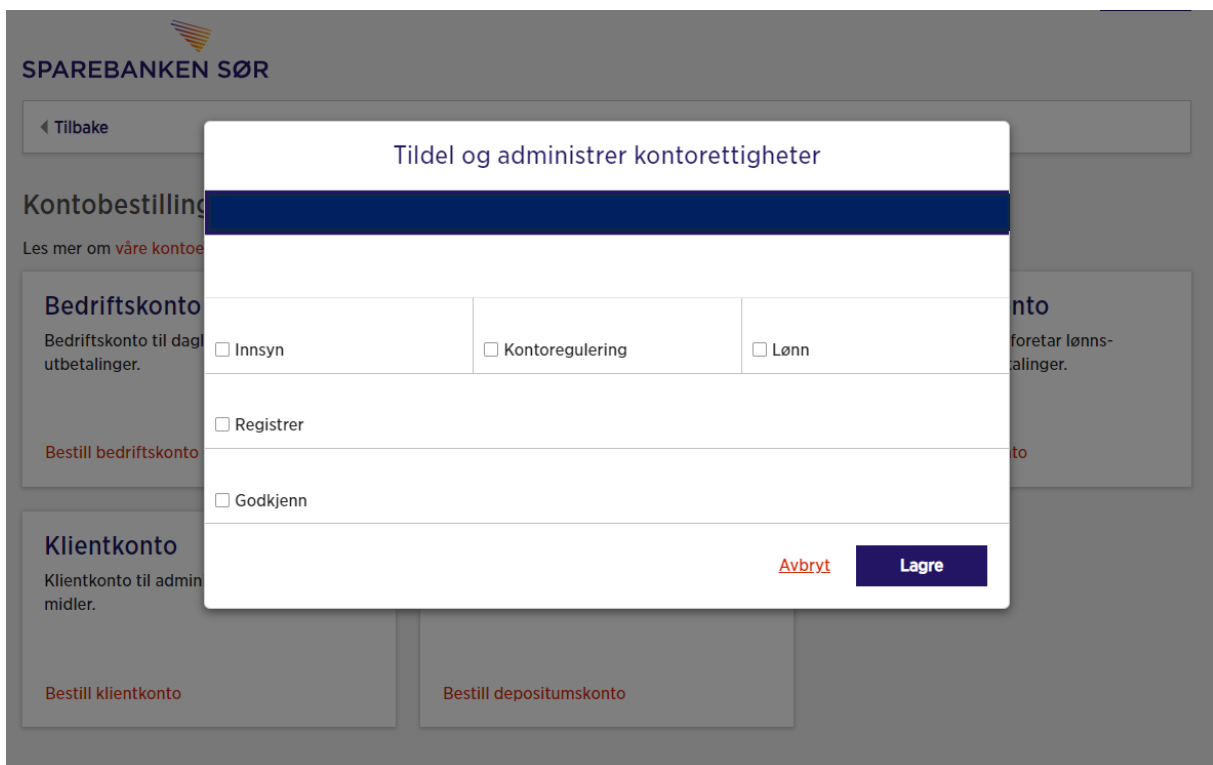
SPAREBANKEN SØR

Tilbake

Kontobestilling

Les mer om våre kontoe

Bedriftskonto
Bedriftskonto til dagl utbetalinger.

Bestill bedriftskonto

nto
foretar lønns-
talinger.

to

Klientkonto
Klientkonto til admin midler.

Bestill klientkonto

Bestill depositumskonto

Tildel og administrer kontorettigheter

☐ Innsyn
☐ Kontoregulering
☐ Lønn
☐ Registrer
☐ Godkjenn

Avbryt
Lagre